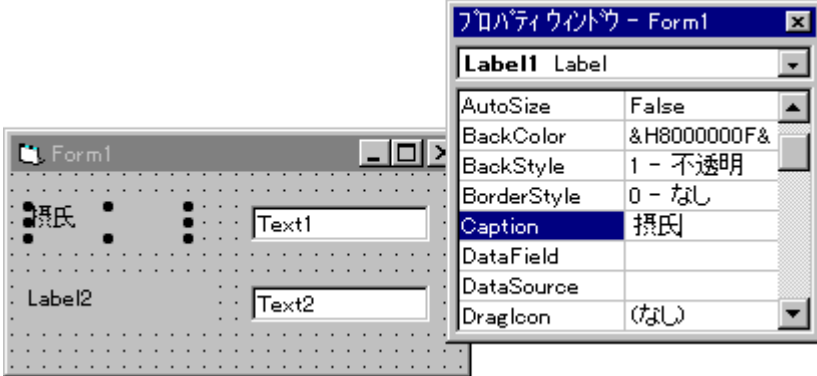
Form1

摂氏

Text1

Label2

Text2

プロパティ ウィンドウ - Form1

Label1 Label

| | |
|---|---|
| AutoSize | False |
| BackColor | &H8000000F& |
| BackStyle | 1 - 不透明 |
| BorderStyle | 0 - なし |
| Caption | 摂氏 |
| DataField | |
| DataSource | |
| DragIcon | (なし) |